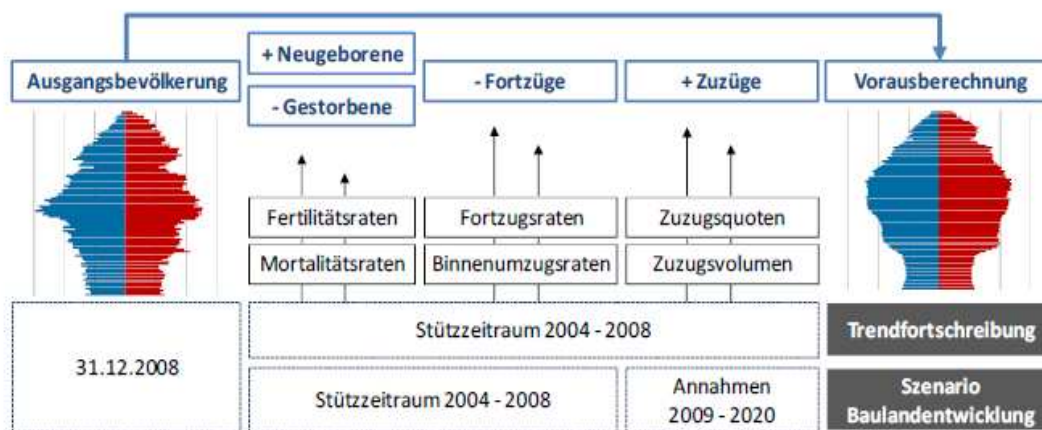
Ausgangsbevölkerung

+ Neugeborene

- Gestorbene

- Fortzüge

+ Zuzüge

Vorausberechnung

Fertilitätsraten

Mortalitätsraten

Fortzugsraten

Binnenumzugsraten

Zuzugsquoten

Zuzugsvolumen

31.12.2008

Stützzeitraum 2004 - 2008

Trendfortschreibung

Stützzeitraum 2004 - 2008

Annahmen 2009 - 2020

Szenario Baulandentwicklung